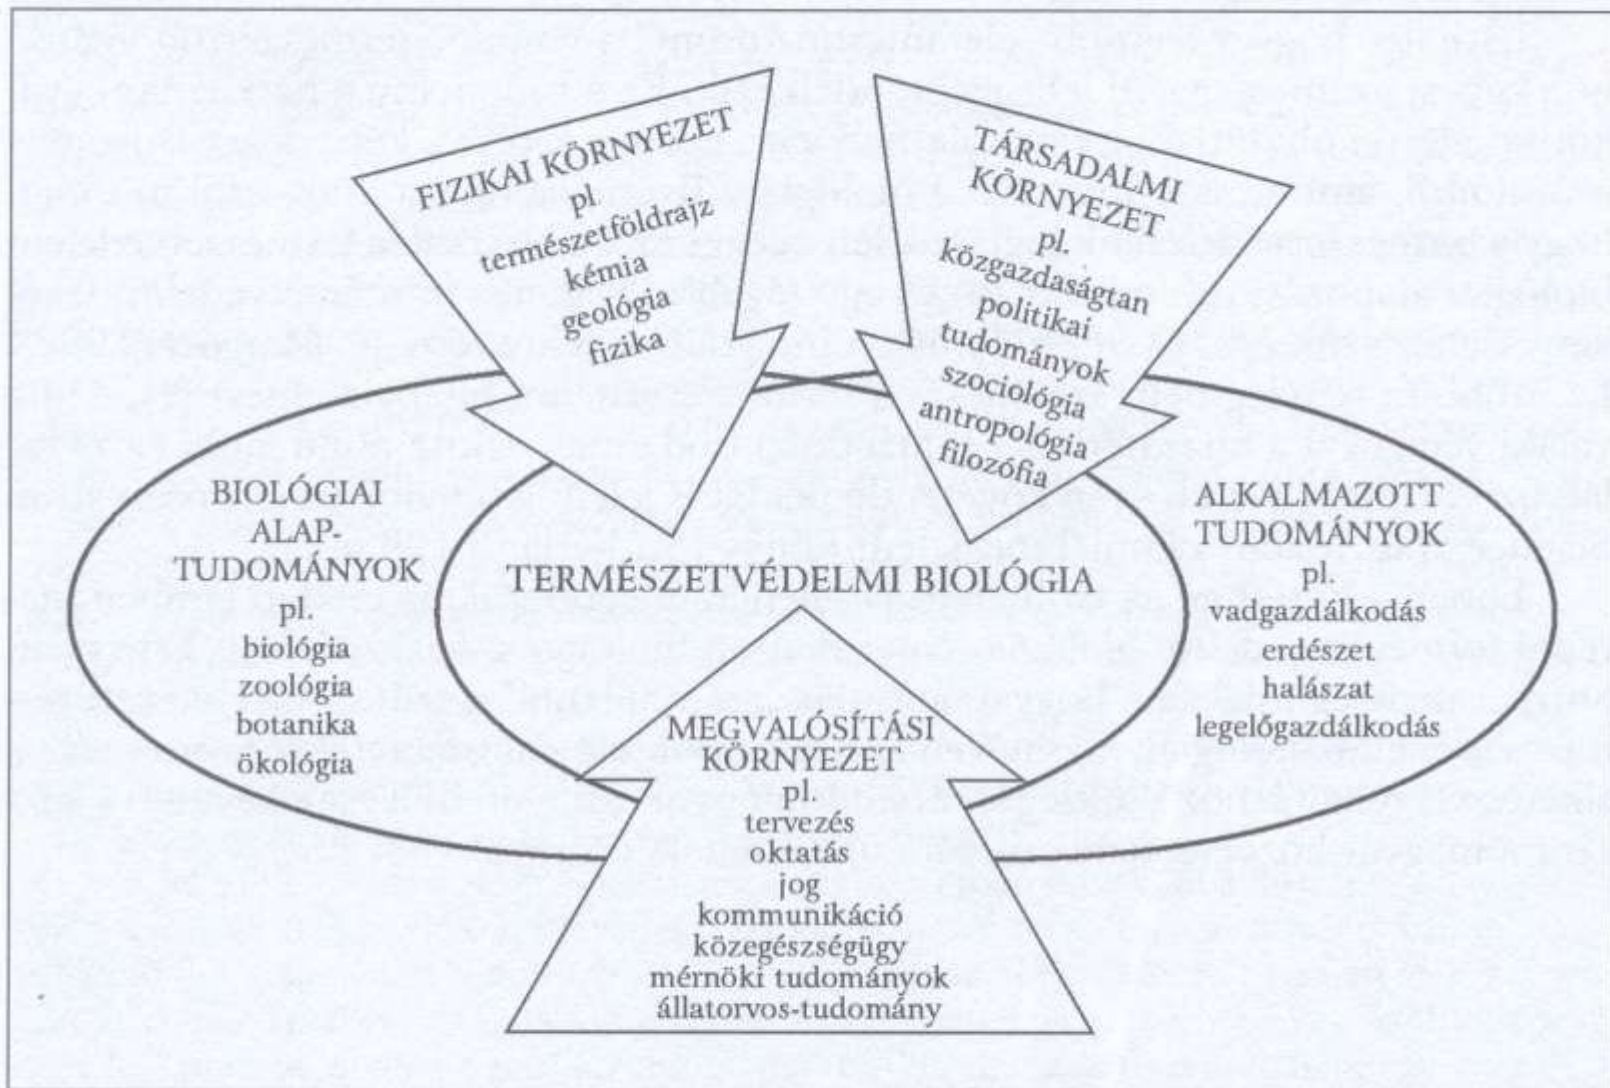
FIZIKAI KÖRNYEZET
pl.
természetföldrajz
kémia
geológia
fizika

TÁRSADALMI KÖRNYEZET
pl.
közgazdaságtan
politikai tudományok
szociológia
antropológia
filozófia

BIOLÓGIAI ALAPTUDOMÁNYOK
pl.
biológia
zoológia
botanika
ökológia

TERMÉSZETVÉDELMI BIOLÓGIA

ALKALMAZOTT TUDOMÁNYOK
pl.
vadgazdálkodás
erdészet
halászat
legelőgazdálkodás

MEGVALÓSÍTÁSI KÖRNYEZET
pl.
tervezés
oktatás
jog
kommunikáció
közegészségügy
mérnöki tudományok
állatorvos-tudomány